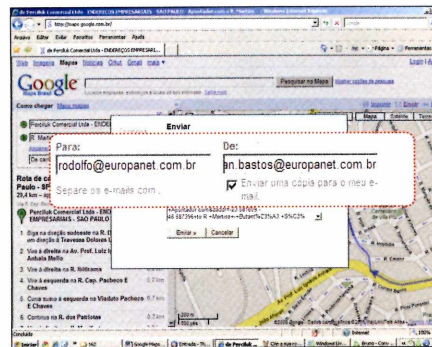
de Perolluk Comercial Ltda - ENDEREÇOS EMPRESARIAIS - SÃO PAULO - Rodolfo - Windows Internet Explorer

http://maps.google.com.br/

Arquivo Editar Exibir Favoritos Ferramentas Ajuda

de Perolluk Comercial Ltda - ENDEREÇOS EMPRESARI...

Web Imagens Mapas Notícias Orkut Gmail mais

Google Mapas Brasil

Pesquisar no Mapa

Como chegar Meus mapas

Perolluk Comercial Ltda - ENDE

R. Martin

De carr

Rota de c
Paulo - SP
29,4 km - ap

Perolluk Comercial Ltda - ENDEREÇOS EMPRESARIAIS - SÃO PAULO

1. Siga na direção sudoeste na R. D um direção à Travessa Dolores L

2. Vire à direita na Av. Prof. Luiz I Anhaia Mello

3. Vire à direita na R. Itiltirama

4. Vire à esquerda na R. Cap. Pacheco E Chaves

5. Curva suave à esquerda no Viaduto Pacheco E Chaves

6. Continue na R. dos Patriotas

Enviar

Para:
rodolfo@europanet.com.br

Separe os e-mails com ,

De:
an.bastos@europanet.com.br

Enviar uma cópia para o meu e-mail.

Enviar » Cancelar

Mapa Satélite Terreno

Concluído Internet 100%

Iniciar